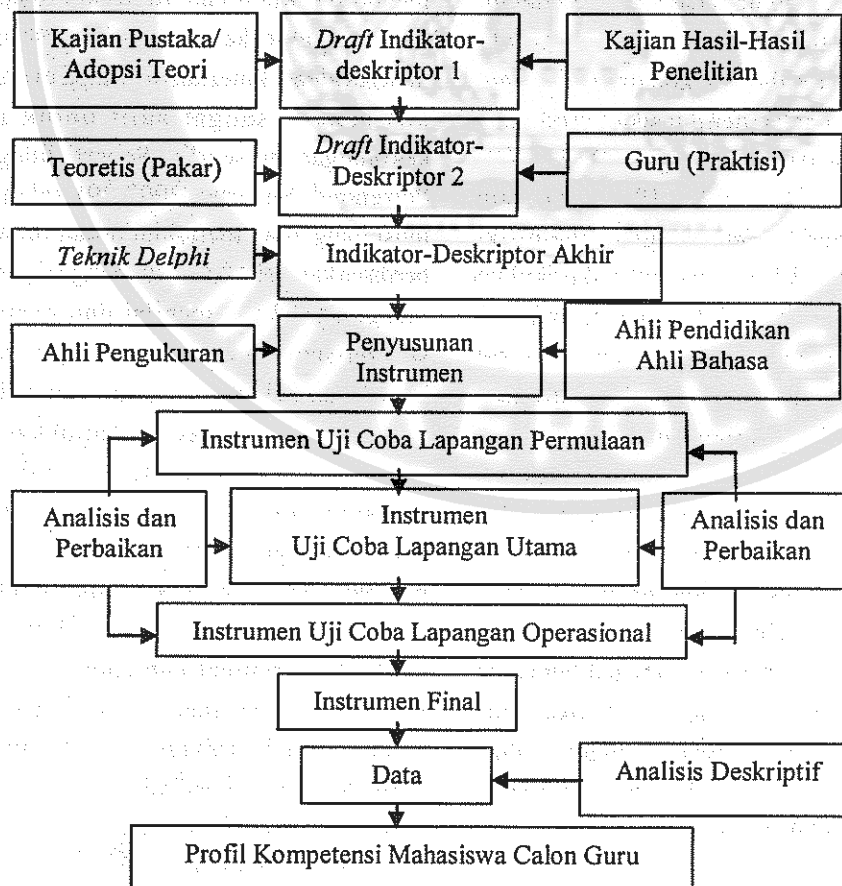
Kajian Pustaka/ Adopsi Teori

*Draft* Indikator-deskriptor 1

Kajian Hasil-Hasil Penelitian

Teoretis (Pakar)

*Draft* Indikator-Deskriptor 2

Guru (Praktisi)

*Teknik Delphi*

Indikator-Deskriptor Akhir

Ahli Pengukuran

Penyusunan Instrumen

Ahli Pendidikan Ahli Bahasa

Instrumen Uji Coba Lapangan Permulaan

Analisis dan Perbaikan

Instrumen Uji Coba Lapangan Utama

Analisis dan Perbaikan

Instrumen Uji Coba Lapangan Operasional

Instrumen Final

Data

Analisis Deskriptif

Profil Kompetensi Mahasiswa Calon Guru